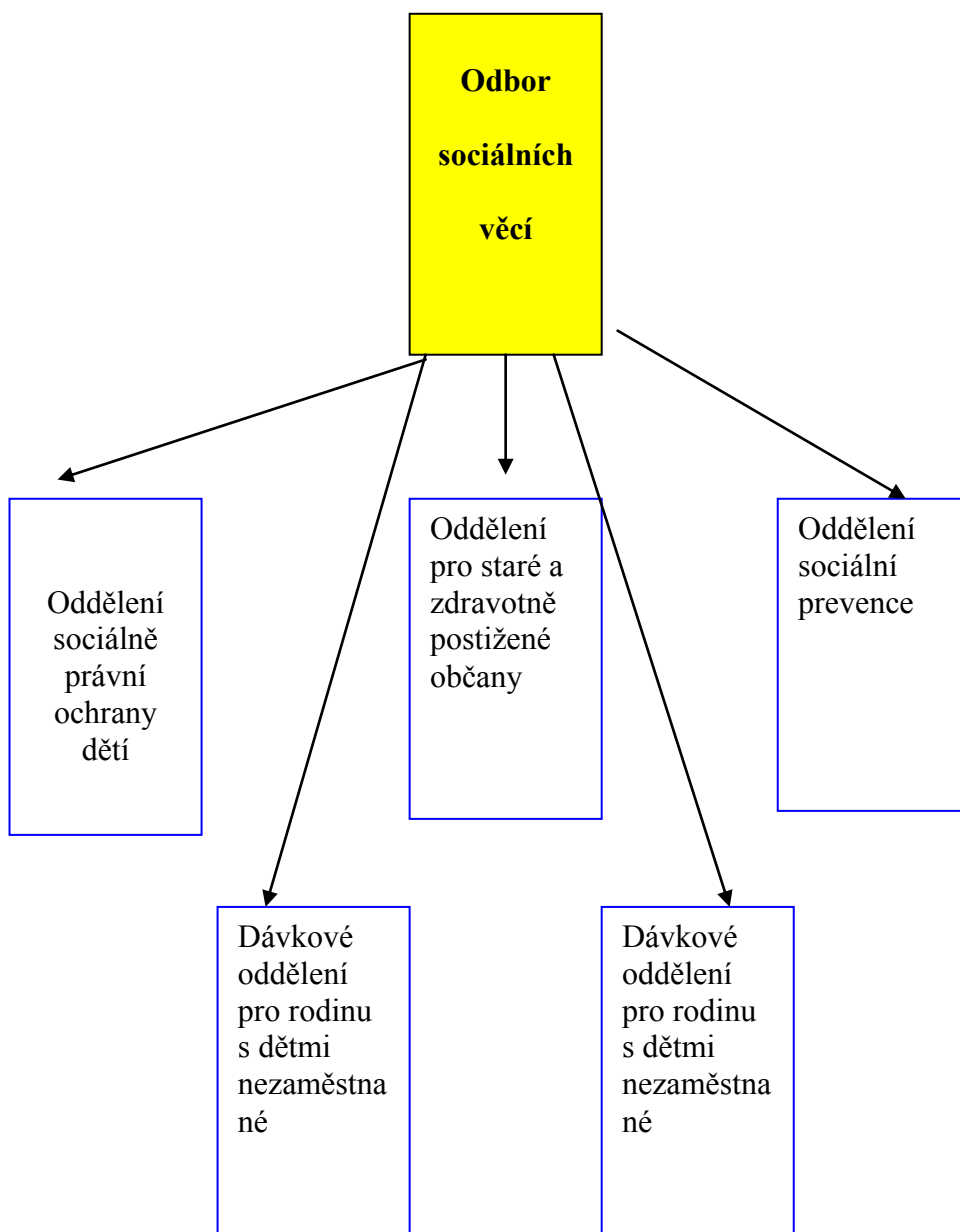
Odbor sociálních věcí

Oddělení sociálně právní ochrany dětí

Oddělení pro staré a zdravotně postižené občany

Oddělení sociální prevence

Dávkové oddělení pro rodinu s dětmi nezaměstnané

Dávkové oddělení pro rodinu s dětmi nezaměstnané